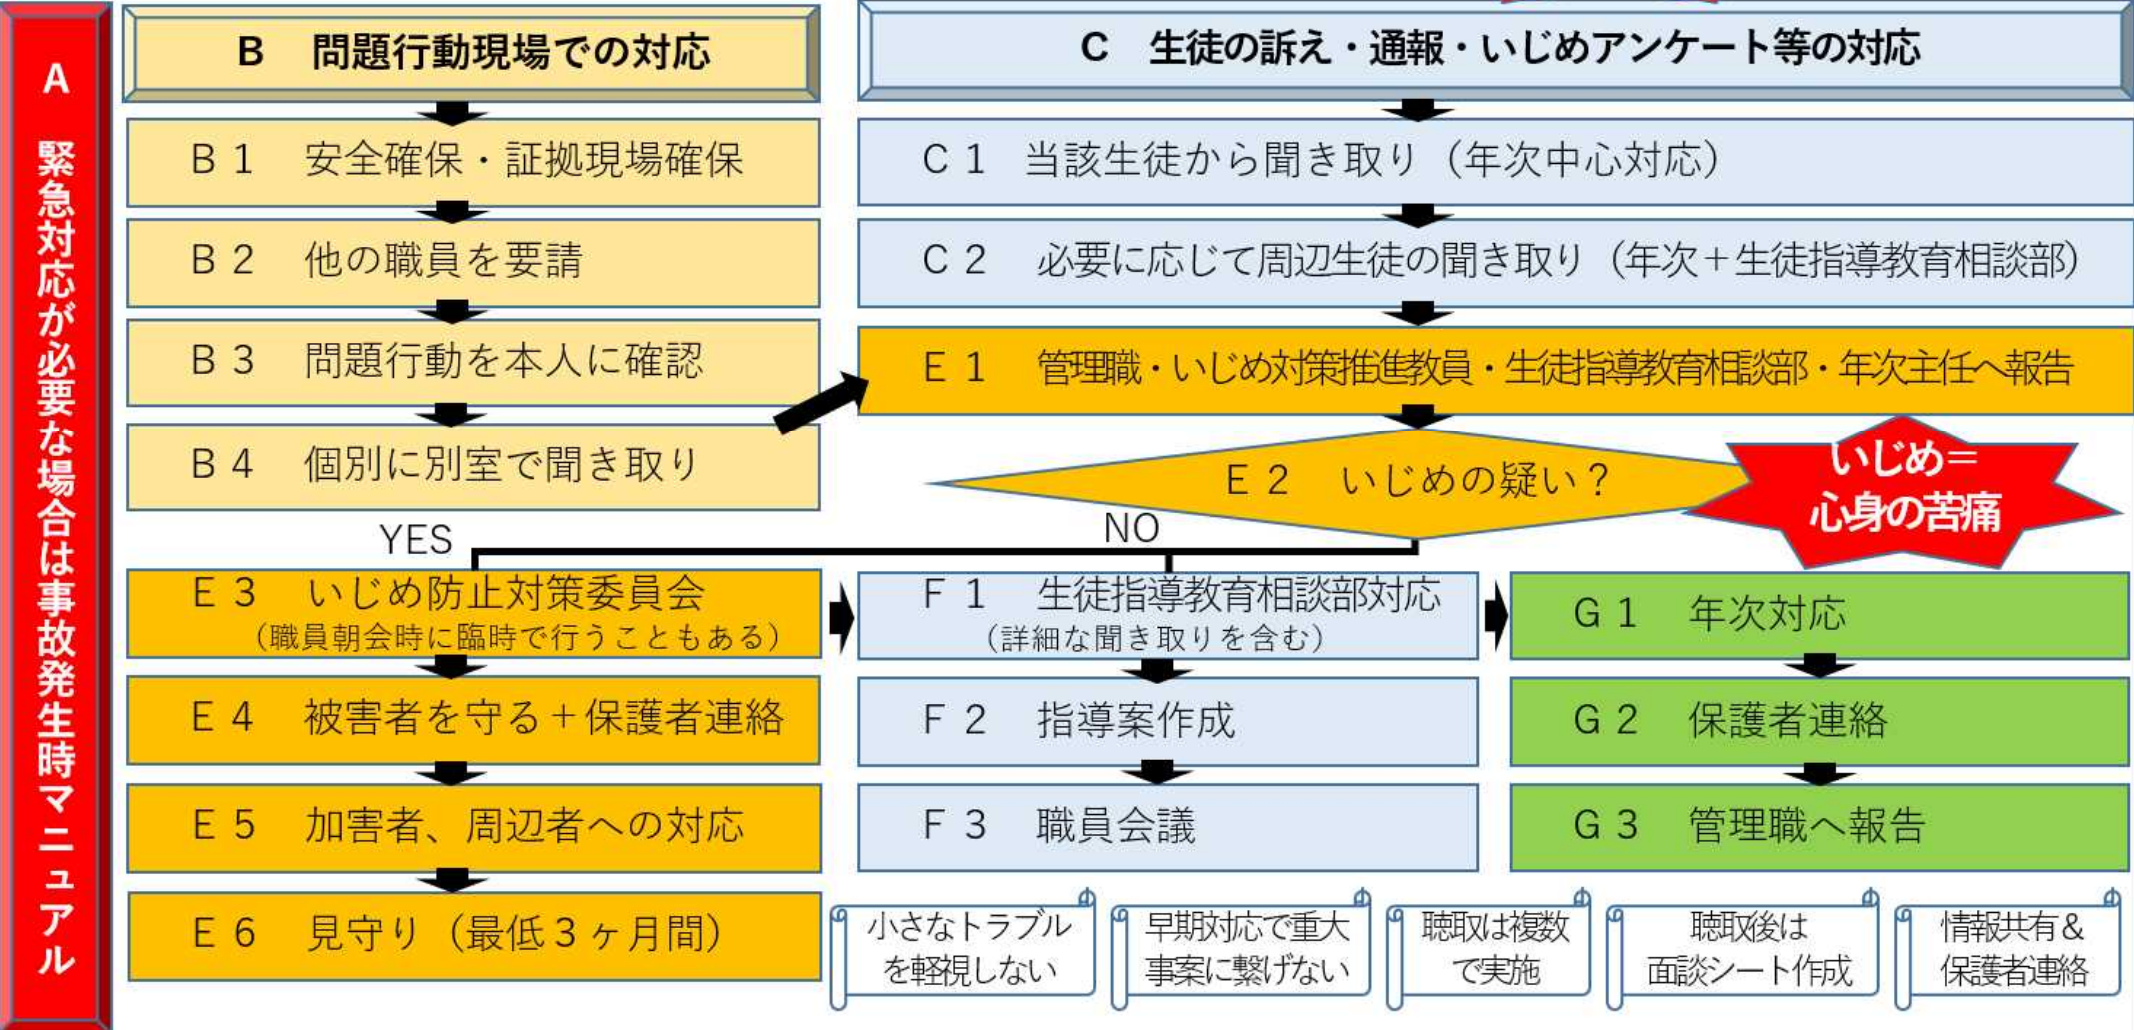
A 緊急対応が必要な場合は事故発生時マニュアル

B 問題行動現場での対応

B 1 安全確保・証拠現場確保

B 2 他の職員を要請

B 3 問題行動を本人に確認

B 4 個別に別室で聞き取り

C 生徒の訴え・通報・いじめアンケート等の対応

C 1 当該生徒から聞き取り（年次中心対応）

C 2 必要に応じて周辺生徒の聞き取り（年次＋生徒指導教育相談部）

E 1 管理職・いじめ対策推進教員・生徒指導教育相談部・年次主任へ報告

E 2 いじめの疑い？

いじめ＝心身の苦痛

YES

NO

E 3 いじめ防止対策委員会
（職員朝会時に臨時で行うこともある）

E 4 被害者を守る＋保護者連絡

E 5 加害者、周辺者への対応

E 6 見守り（最低３ヶ月間）

F 1 生徒指導教育相談部対応
（詳細な聞き取りを含む）

F 2 指導案作成

F 3 職員会議

G 1 年次対応

G 2 保護者連絡

G 3 管理職へ報告

小さなトラブルを軽視しない

早期対応で重大事案に繋げない

聴取は複数で実施

聴取後は面談シート作成

情報共有＆保護者連絡